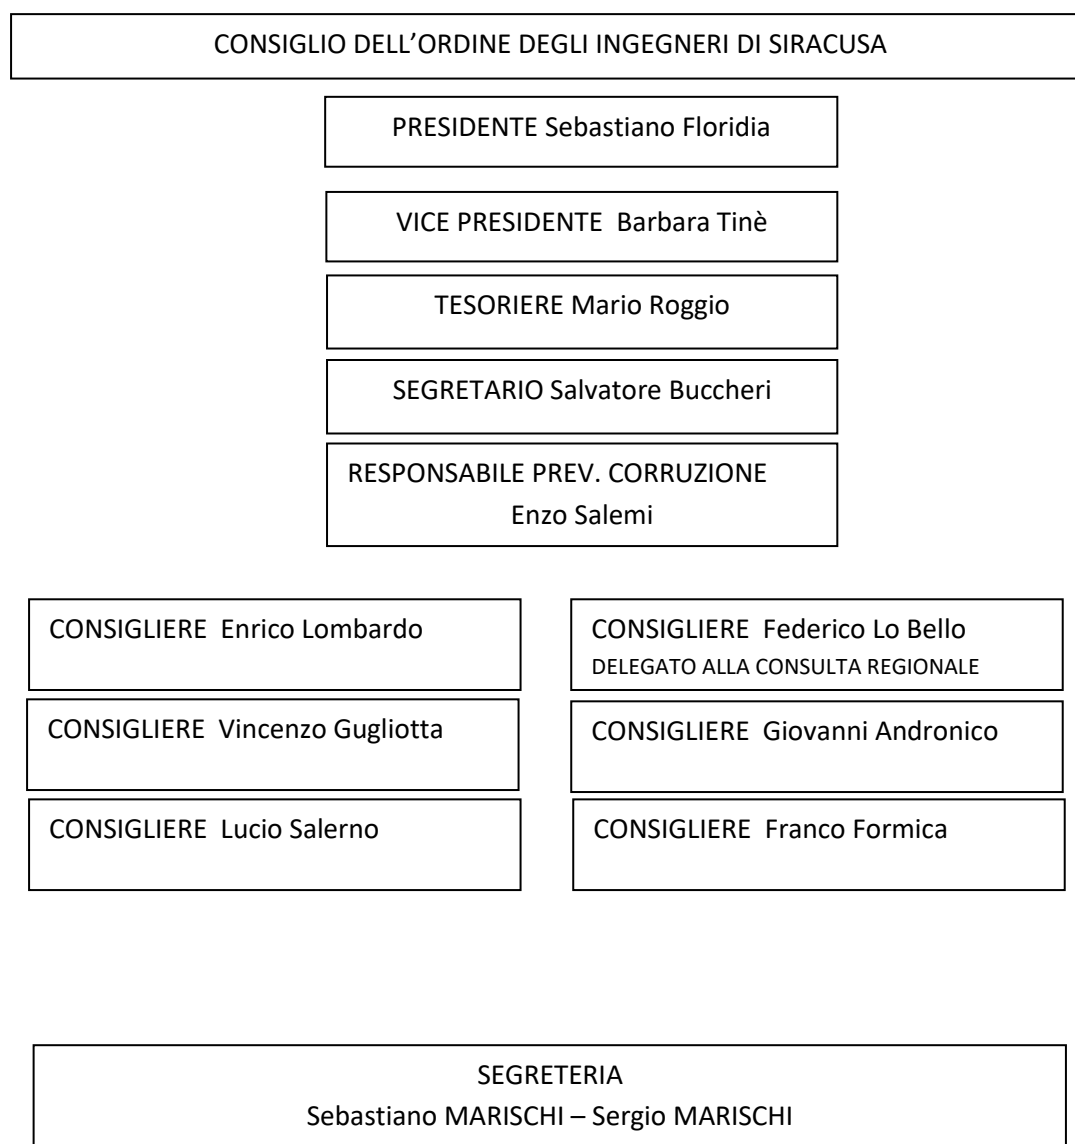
CONSIGLIO DELL’ORDINE DEGLI INGEGNERI DI SIRACUSA

PRESIDENTE Sebastiano Floridia

VICE PRESIDENTE Barbara Tinè

TESORIERE Mario Roggio

SEGRETARIO Salvatore Buccheri

RESPONSABILE PREV. CORRUZIONE
Enzo Salemi

CONSIGLIERE Enrico Lombardo

CONSIGLIERE Vincenzo Gugliotta

CONSIGLIERE Lucio Salerno

CONSIGLIERE Federico Lo Bello
DELEGATO ALLA CONSULTA REGIONALE

CONSIGLIERE Giovanni Andronico

CONSIGLIERE Franco Formica

SEGRETERIA
Sebastiano MARISCHI – Sergio MARISCHI